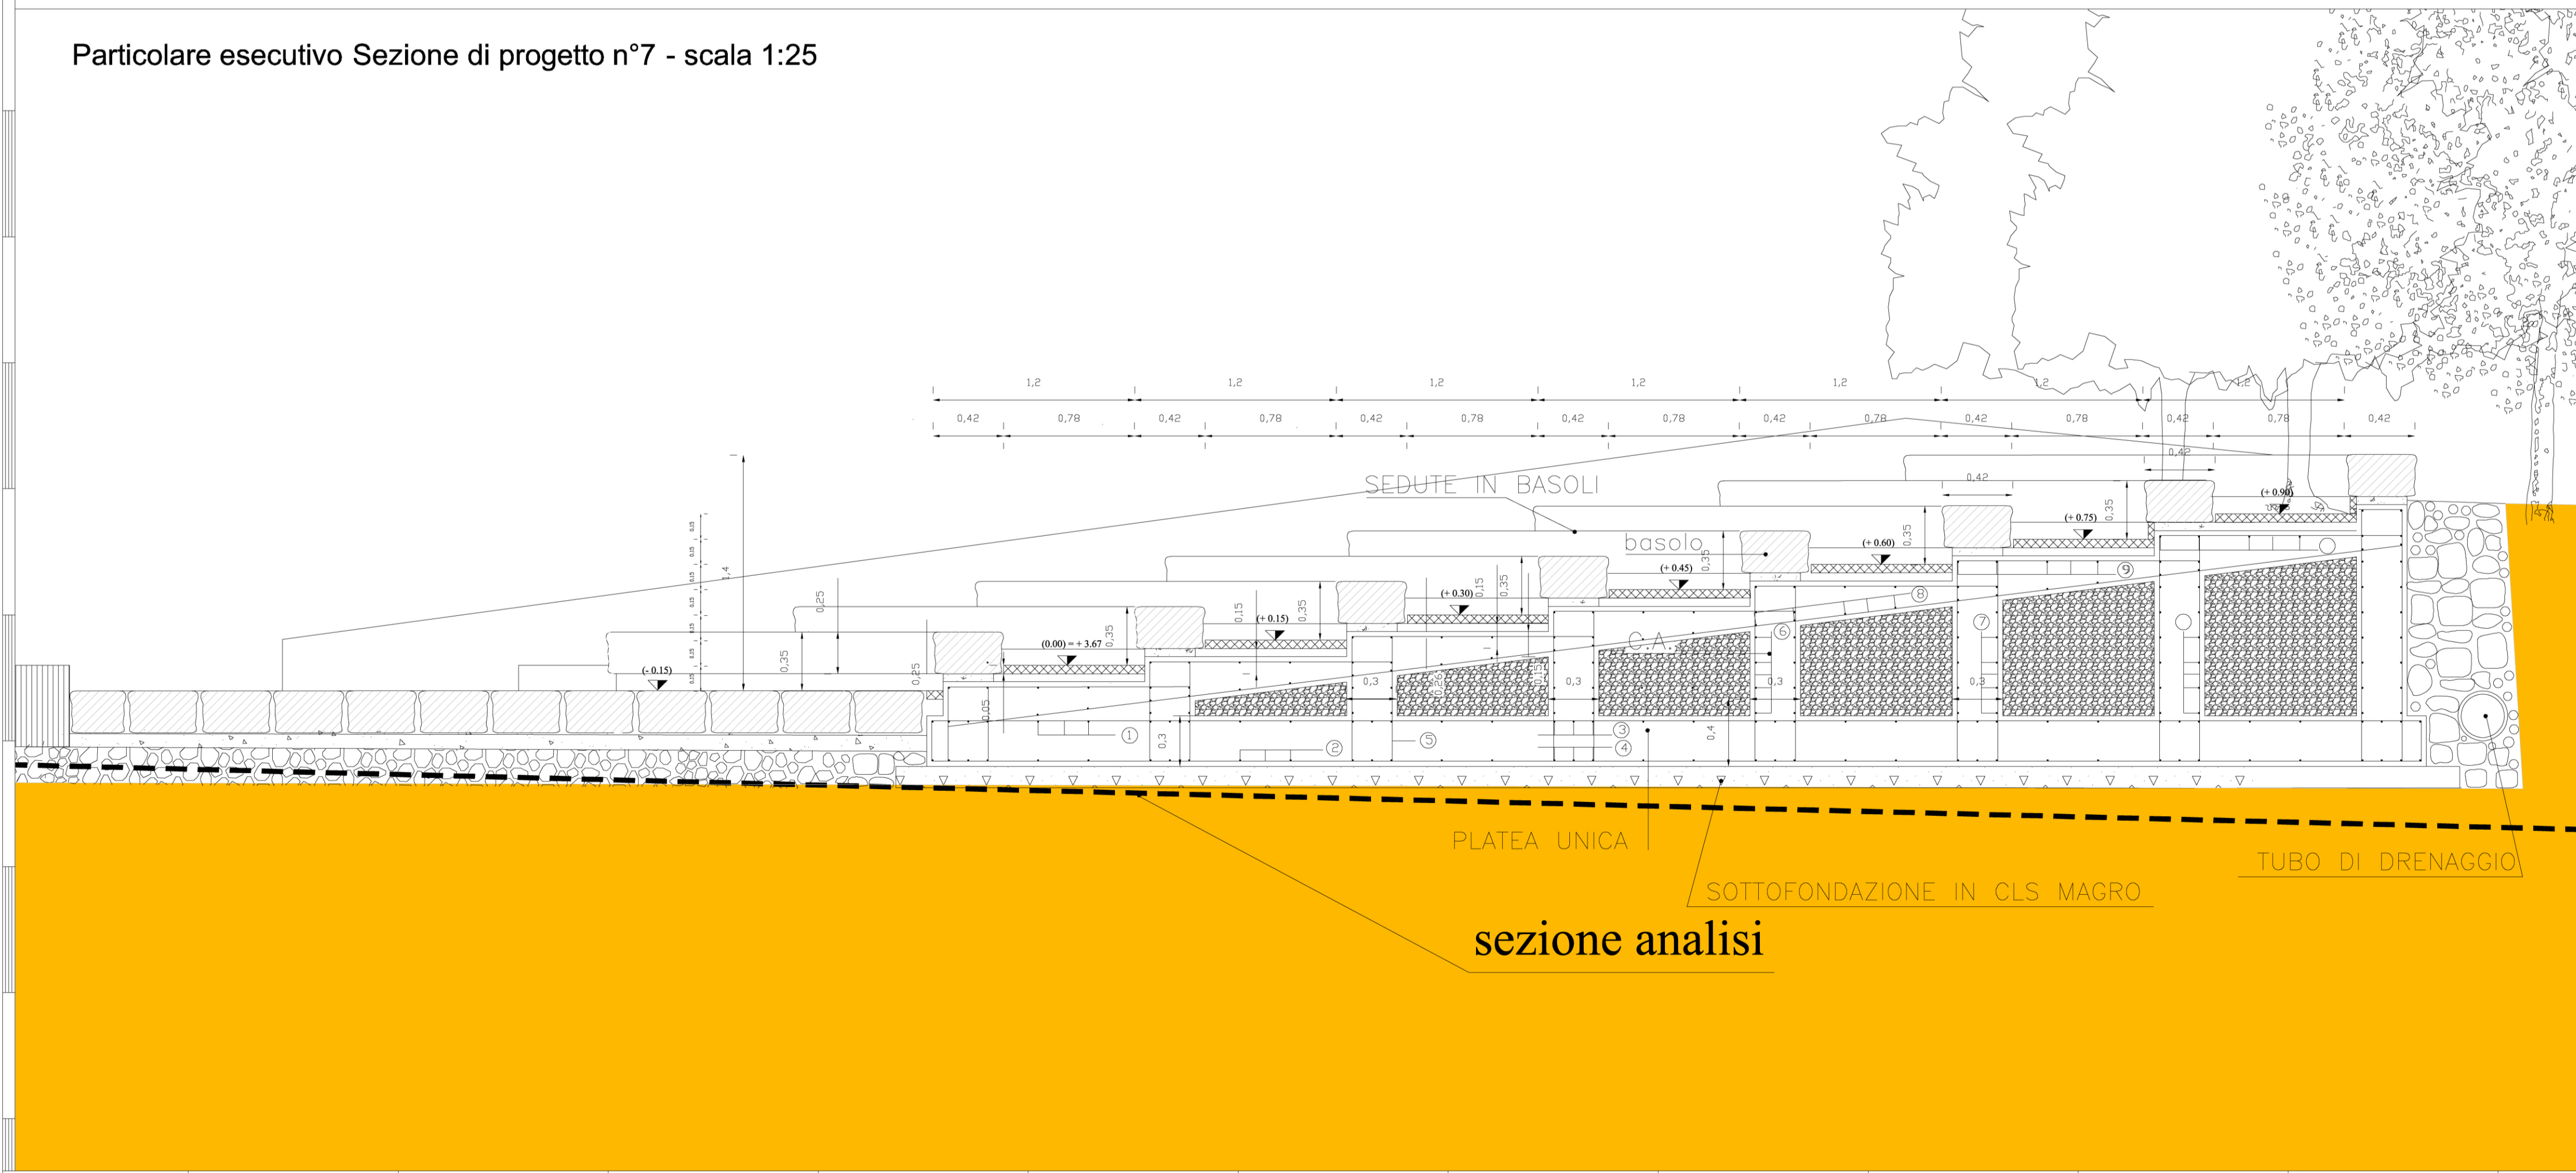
Particolare esecutivo Sezione di progetto n°7 - scala 1:25

1,2 1,2 1,2 1,2 1,2 1,2 1,2

0,42 0,78 0,42 0,78 0,42 0,78 0,42 0,78 0,42 0,78 0,42 0,78 0,42 0,78 0,42

0,42

0,42

SEDUTE IN BASOLI

basolo

C.A.

(+ 0.90)

(+ 0.75)

(+ 0.60)

(+ 0.45)

(+ 0.30)

(+ 0.15)

(0.00) = + 3.67

(- 0.15)

1,4

0,25

0,35

0,25

0,35

0,15

0,35

0,15

0,35

0,35

0,35

0,35

0,05

0,3

0,3

0,3

0,3

0,3

0,4

① ② ③ ④ ⑤ ⑥ ⑦ ⑧ ⑨

PLATEA UNICA

SOTTOFONDAZIONE IN CLS MAGRO

TUBO DI DRENAGGIO

sezione analisi